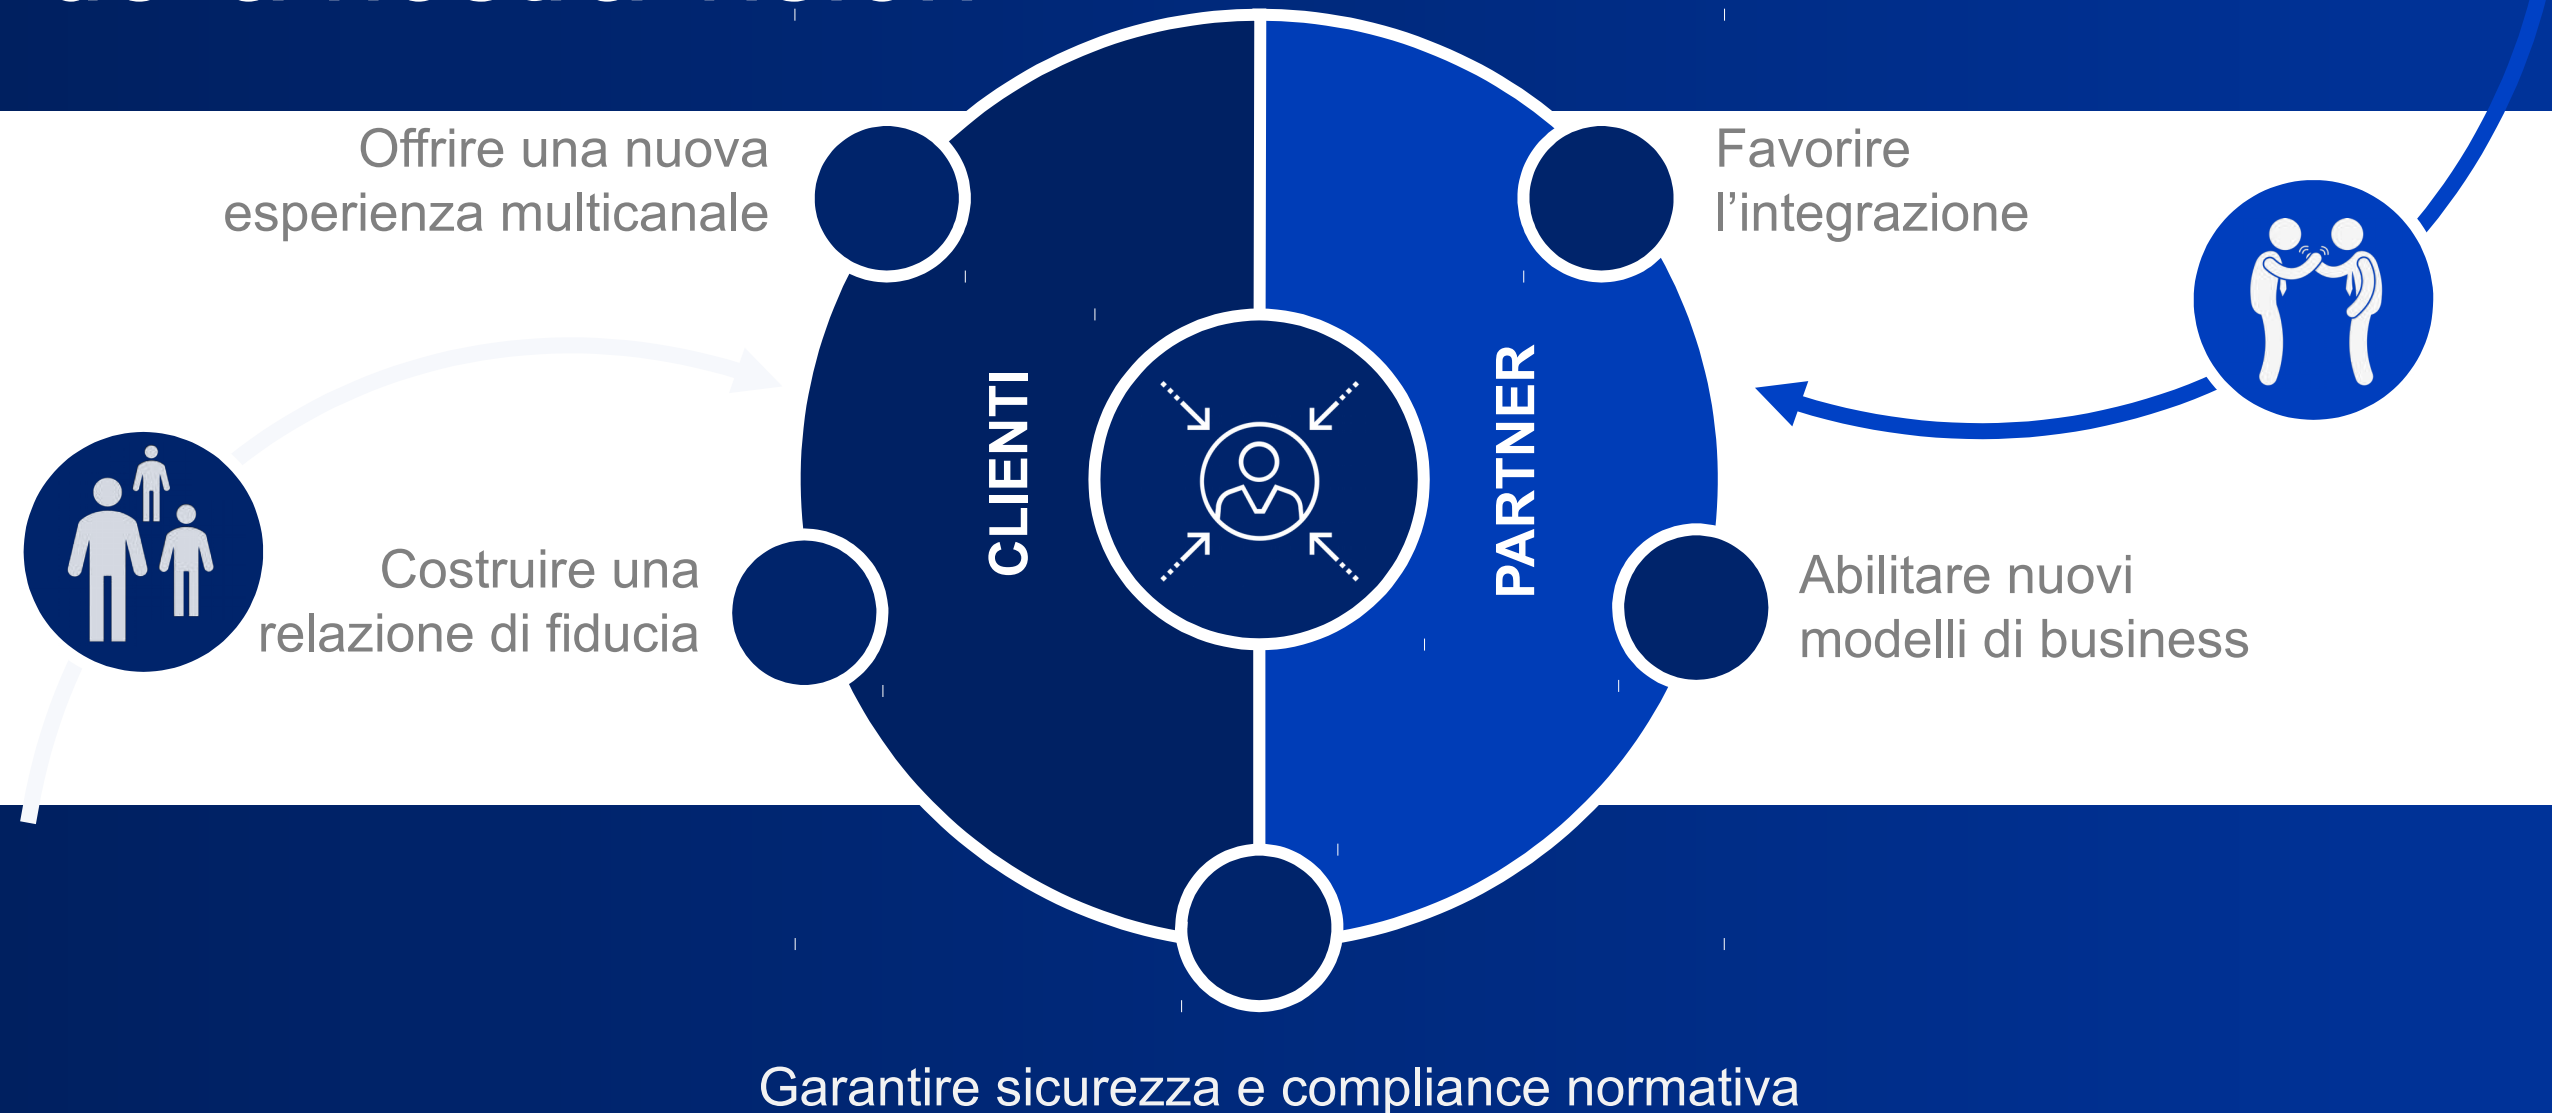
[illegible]

Offrire una nuova esperienza multicanale

Favorire l’integrazione

CLIENTI

PARTNER

Costruire una relazione di fiducia

Abilitare nuovi modelli di business

Garantire sicurezza e compliance normativa